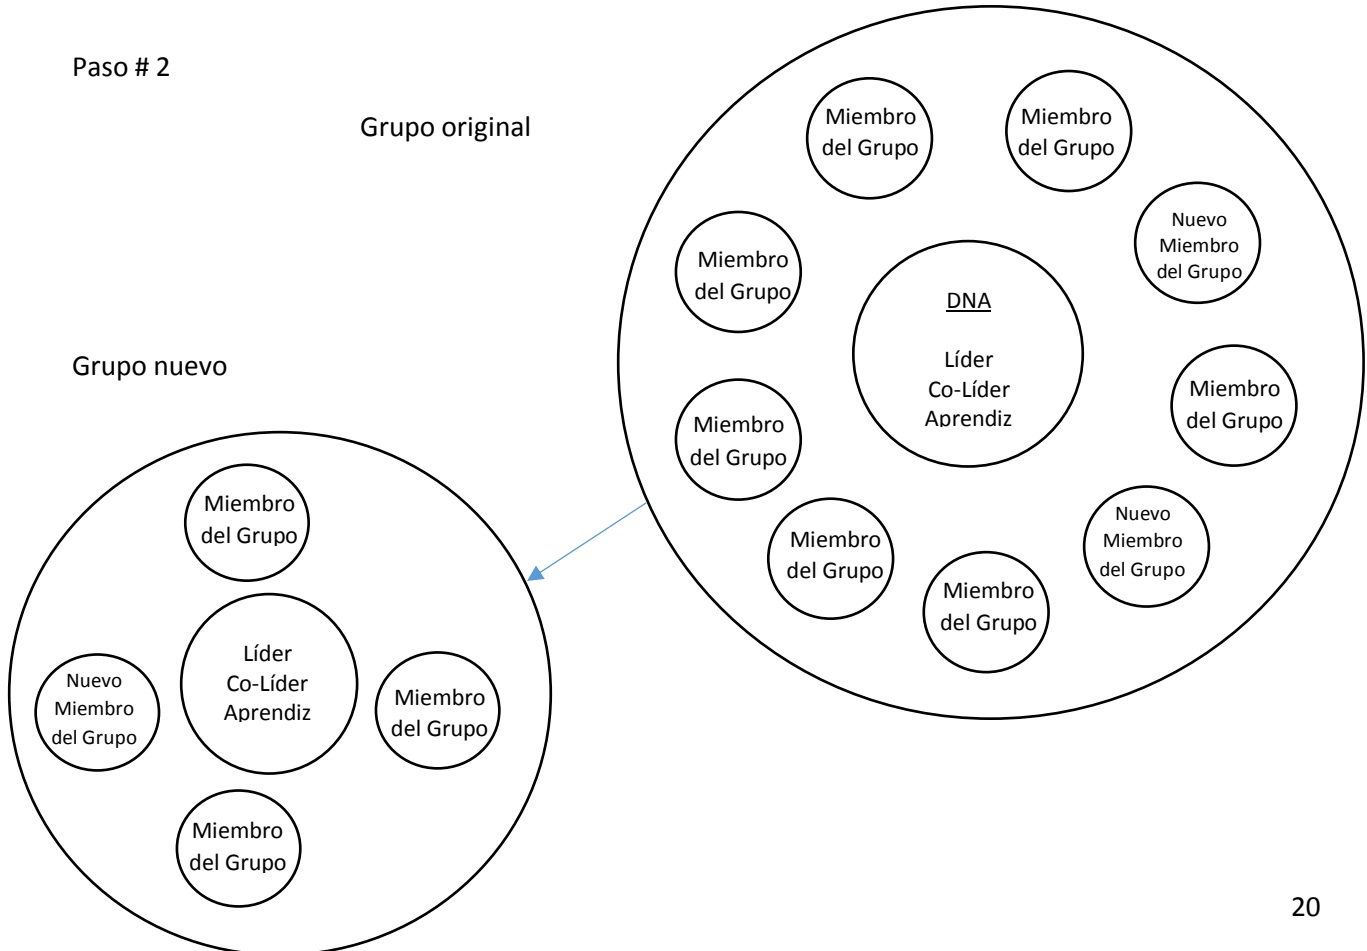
Paso # 2

Grupo original

Miembro del Grupo

Miembro del Grupo

Nuevo Miembro del Grupo

Miembro del Grupo

DNA

Líder
Co-Líder
Aprendiz

Miembro del Grupo

Miembro del Grupo

Nuevo Miembro del Grupo

Miembro del Grupo

Miembro del Grupo

Grupo nuevo

Miembro del Grupo

Nuevo Miembro del Grupo

Líder
Co-Líder
Aprendiz

Miembro del Grupo

Miembro del Grupo

20